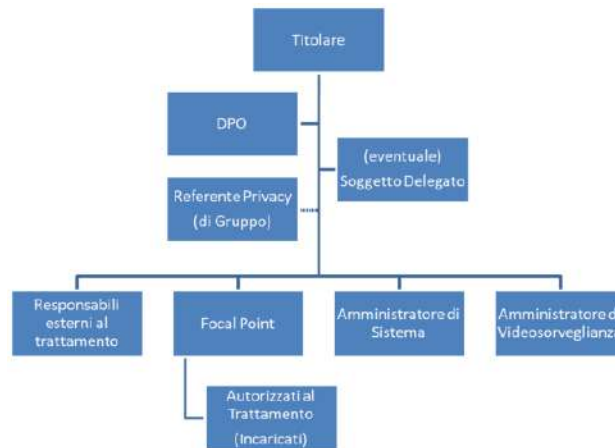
Titolare

DPO

(eventuale) Soggetto Delegato

Referente Privacy (di Gruppo)

Responsabili esterni al trattamento

Focal Point

Amministratore di Sistema

Amministratore di Videosorveglianz

Autorizzati al Trattamento (Incaricati)